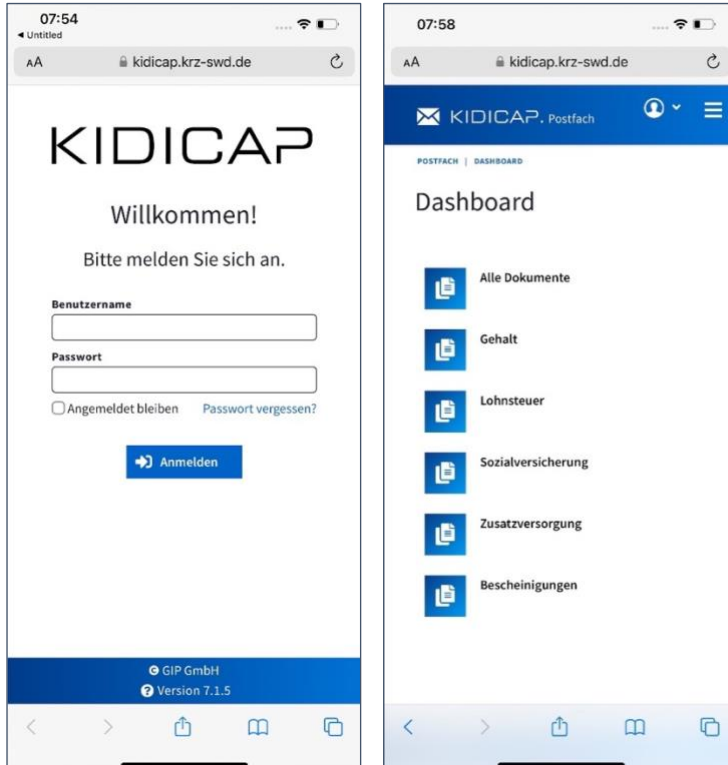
07:54
◀ Untitled

AA kidicap.krz-swd.de

KIDICAP

Willkommen!

Bitte melden Sie sich an.

Benutzername

Passwort

Angemeldet bleiben Passwort vergessen?

Anmelden

© GIP GmbH
Version 7.1.5

07:58

AA kidicap.krz-swd.de

KIDICAP. Postfach

POSTFACH | DASHBOARD

Dashboard

Alle Dokumente

Gehalt

Lohnsteuer

Sozialversicherung

Zusatzversorgung

Bescheinigungen